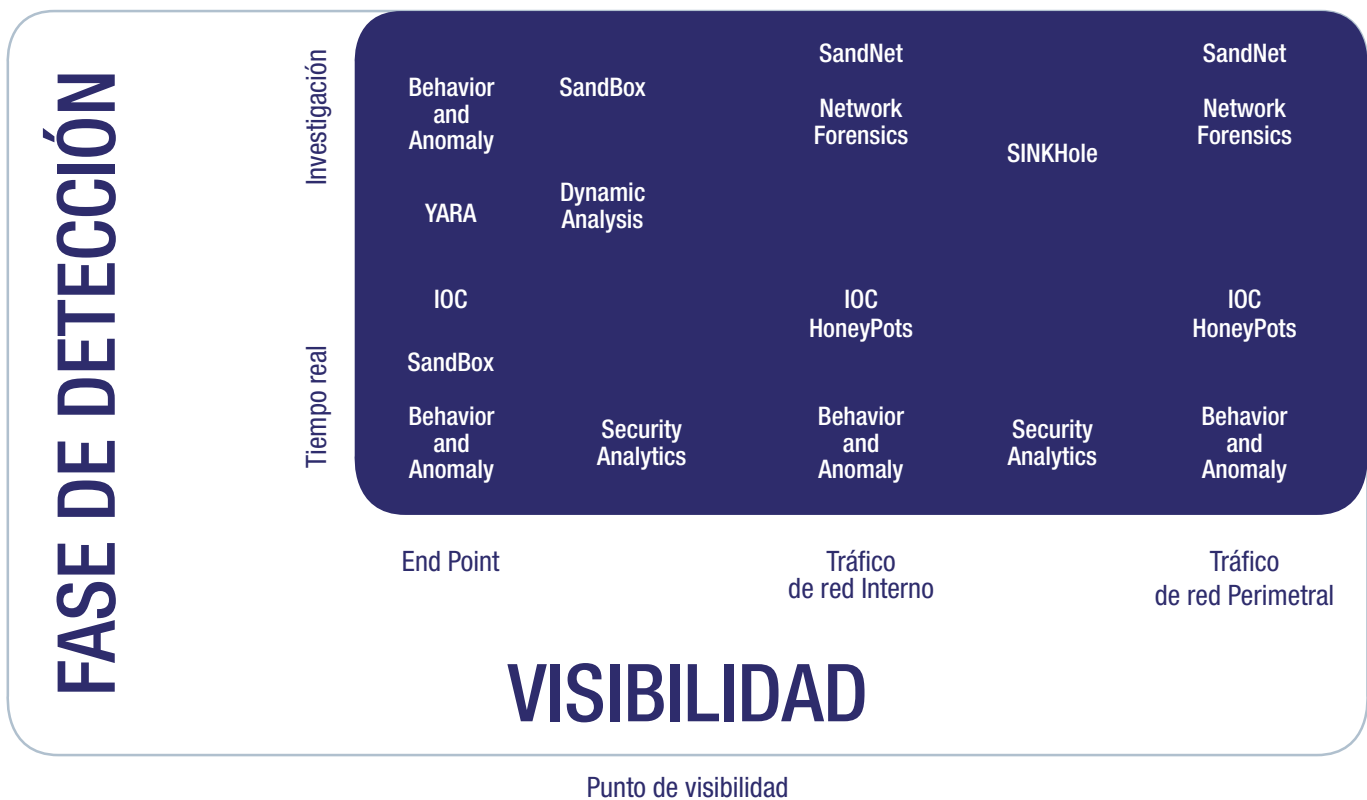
FASE DE DETECCIÓN

Investigación

Tiempo real

Behavior and Anomaly

SandBox

SandNet

Network Forensics

SINKHole

SandNet

Network Forensics

YARA

Dynamic Analysis

IOC

IOC HoneyPots

IOC HoneyPots

SandBox

Behavior and Anomaly

Security Analytics

Behavior and Anomaly

Security Analytics

Behavior and Anomaly

End Point

Tráfico de red Interno

Tráfico de red Perimetral

VISIBILIDAD

Punto de visibilidad